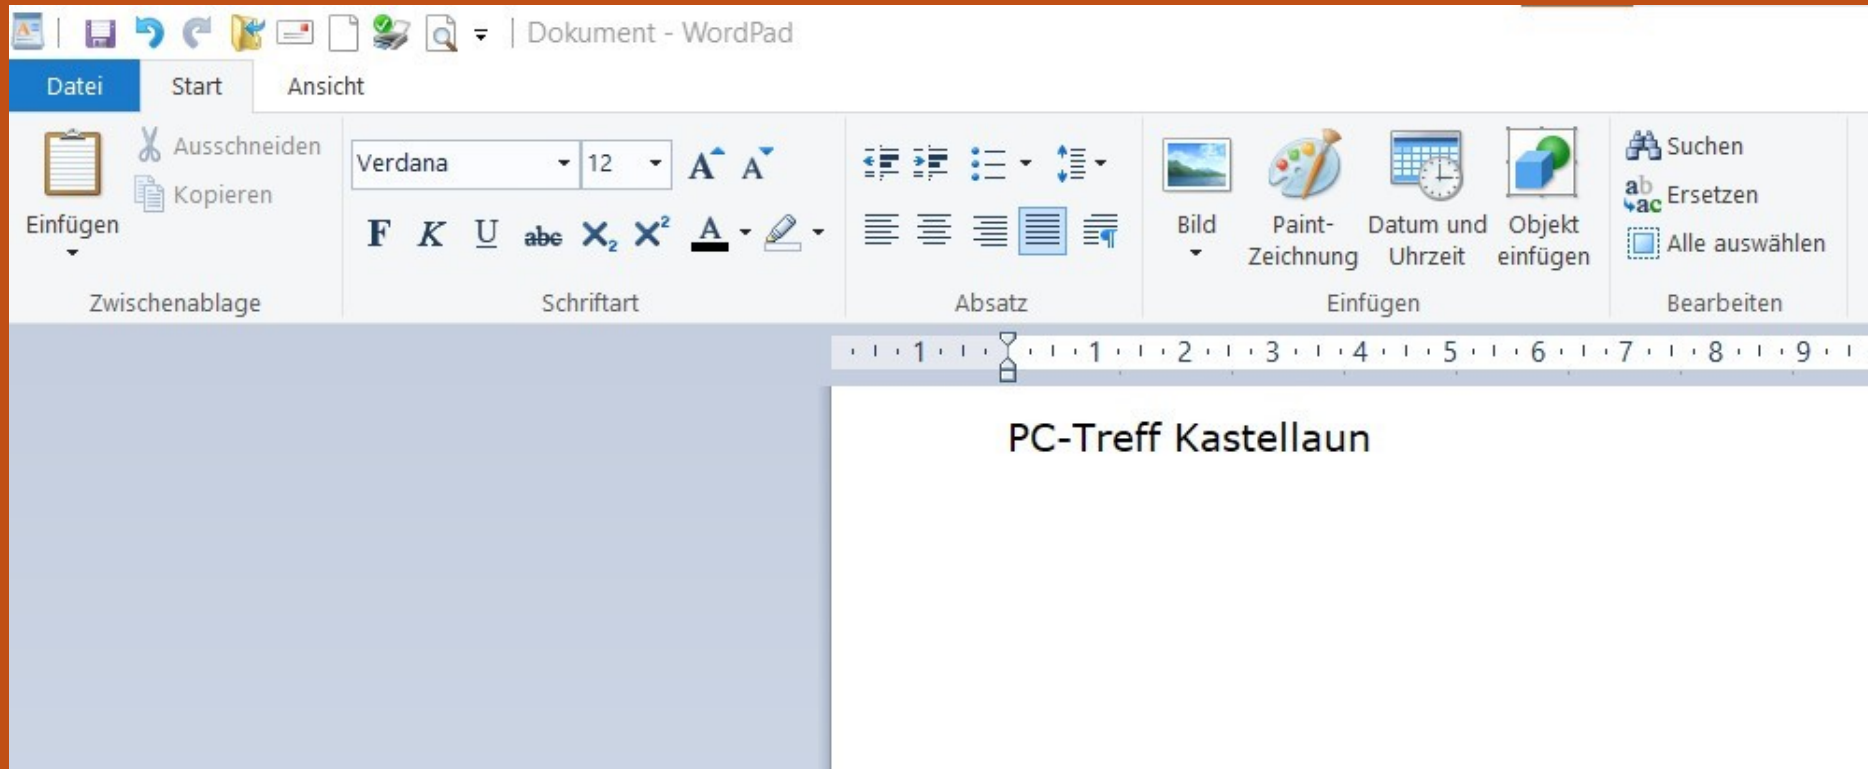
Dokument - WordPad

Datei Start Ansicht

Einfügen
Ausschneiden
Kopieren
Zwischenablage

Verdana 12
F K U abc $X_2$ $X^2$ A
Schriftart

Absatz

Bild
Paint-Zeichnung
Datum und Uhrzeit
Objekt einfügen
Einfügen

Suchen
Ersetzen
Alle auswählen
Bearbeiten

1 1 2 3 4 5 6 7 8 9

PC-Treff Kastellaun